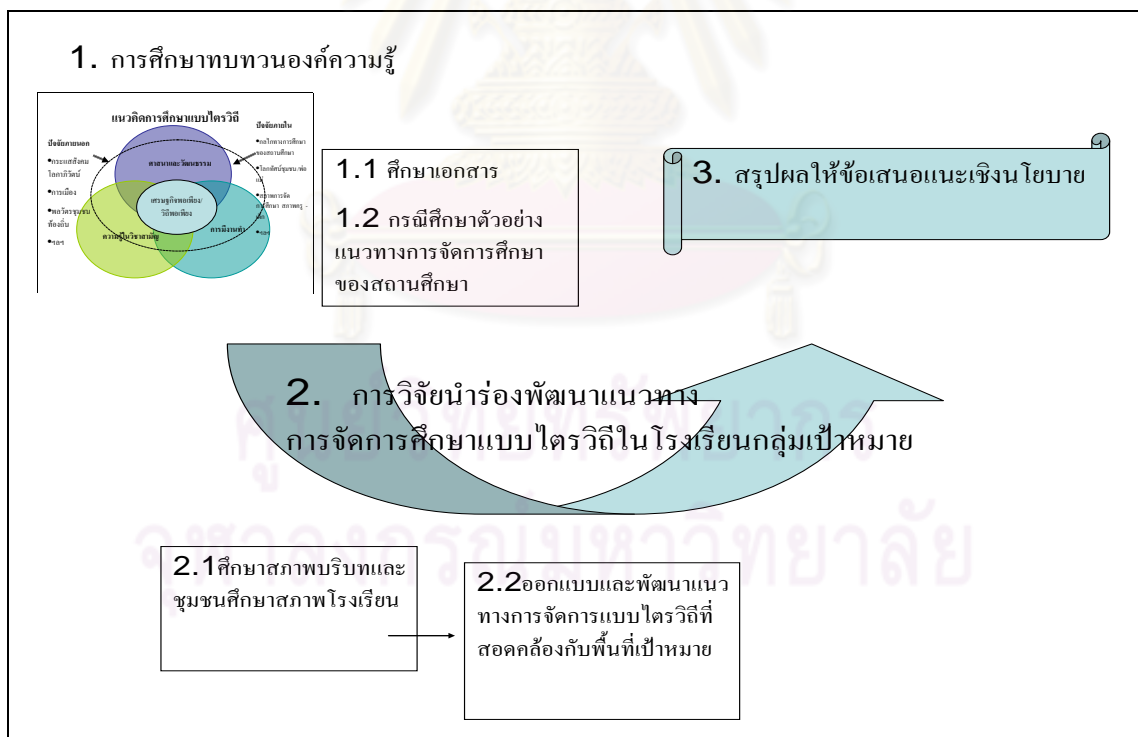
1. การศึกษาทบทวนองค์ความรู้

แนวคิดการศึกษาแบบไตรวิถี

ปัจจัยภายนอก

•กระแสสังคมโลกาภิวัตน์

•การเมือง

•ผลวัตรชุมชนท้องถิ่น

•ฯลฯ

ปัจจัยภายใน

•นโยบายการศึกษาของสถานศึกษา

•โอกาสบัญชุมชน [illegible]

•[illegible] การจัดการศึกษา สภาพครู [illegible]

•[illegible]

ศาสนาและวัฒนธรรม

เศรษฐกิจพอเพียง/วิถีพอเพียง

ความรู้ในวิชาสามัญ

การมีงานทำ

1.1 ศึกษาเอกสาร

1.2 กรณีศึกษาตัวอย่างแนวทางการจัดการศึกษาของสถานศึกษา

3. สรุปผลให้ข้อเสนอแนะเชิงนโยบาย

2. การวิจัยนำร่องพัฒนาแนวทางการจัดการศึกษาแบบไตรวิถีในโรงเรียนกลุ่มเป้าหมาย

2.1ศึกษาสภาพบริบทและชุมชนศึกษาสภาพโรงเรียน

2.2ออกแบบและพัฒนาแนวทางการจัดการแบบไตรวิถีที่สอดคล้องกับพื้นที่เป้าหมาย

ศูนย์วิทยทรัพยากร จุฬาลงกรณ์มหาวิทยาลัย